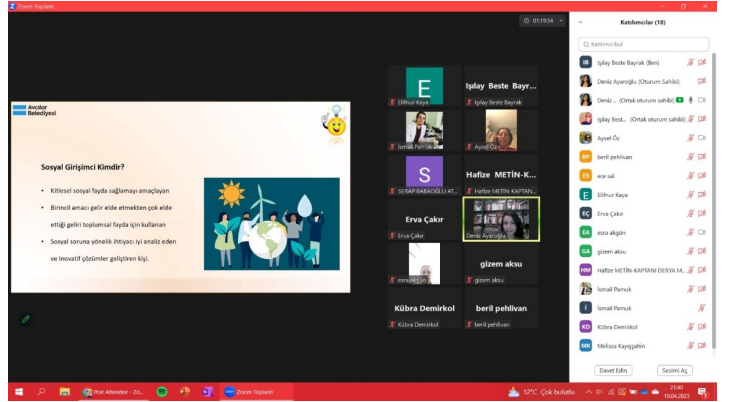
Zoom Toplantı

01:19:54

Avcılar Belediyesi

Sosyal Girişimci Kimdir?

• Kitlesel sosyal fayda sağlamayı amaçlayan

• Birincil amacı gelir elde etmekten çok elde ettiği geliri toplumsal fayda için kullanan

• Sosyal soruna yönelik ihtiyacı iyi analiz eden ve inovatif çözümler geliştiren kişi.

E
Elifnur Kaya

Işılay Beste Bayrak
Işılay Beste Bayrak

İsmail Pamuk

Aysel Öz

S
SERAP BABAOĞLU AT...

Hafize METİN-K...
Hafize METİN-KAPTAN...

Erva Çakır
Erva Çakır

Deniz Ayaroğlu

esra akgün

gizem aksu
gizem aksu

Kübra Demirkol
Kübra Demirkol

beril pehlivan
beril pehlivan

Katılımcılar (18)

Katılımcı bul

Işılay Beste Bayrak (Ben)
Deniz Ayaroğlu (Oturum Sahibi)
Deniz ... (Ortak oturum sahibi)
Işılay Best... (Ortak oturum sahibi)
Aysel Öz
beril pehlivan
ece sal
Elifnur Kaya
Erva Çakır
esra akgün
gizem aksu
Hafize METİN-KAPTANI DERYA M...
İsmail Pamuk
İsmail Pamuk
Kübra Demirkol
Melissa Kayışgahin

Davet Edin
Sesimi Aç

Post Attendee - Zo...
Zoom Toplantı
12°C Çok bulutlu
21:40
19.04.2023